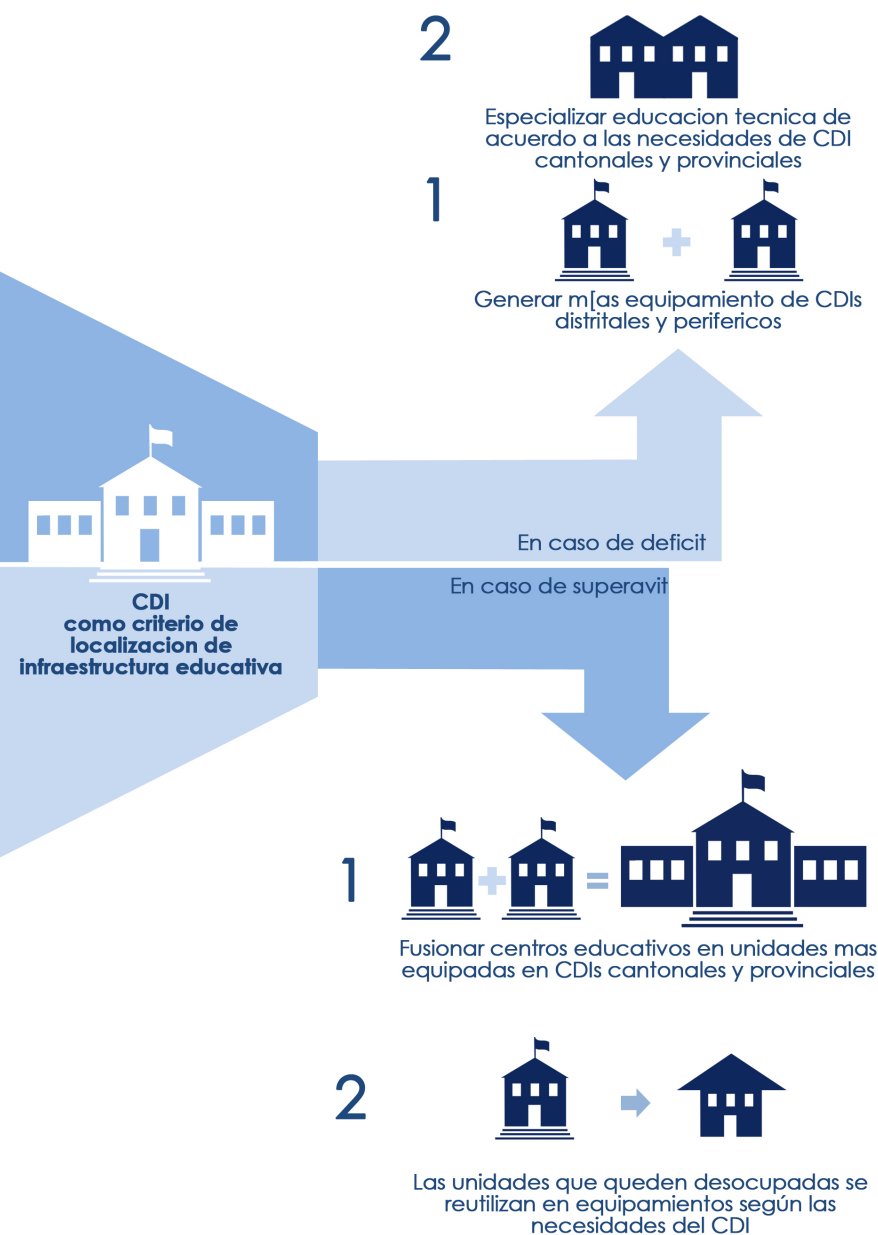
2

Especializar educacion tecnica de acuerdo a las necesidades de CDI cantonales y provinciales

1

Generar m[as equipamiento de CDIs distritales y perifericos

CDI
como criterio de localizacion de infraestructura educativa

En caso de deficit

En caso de superavit

1

Fusionar centros educativos en unidades mas equipadas en CDIs cantonales y provinciales

2

Las unidades que queden desocupadas se reutilizan en equipamientos según las necesidades del CDI